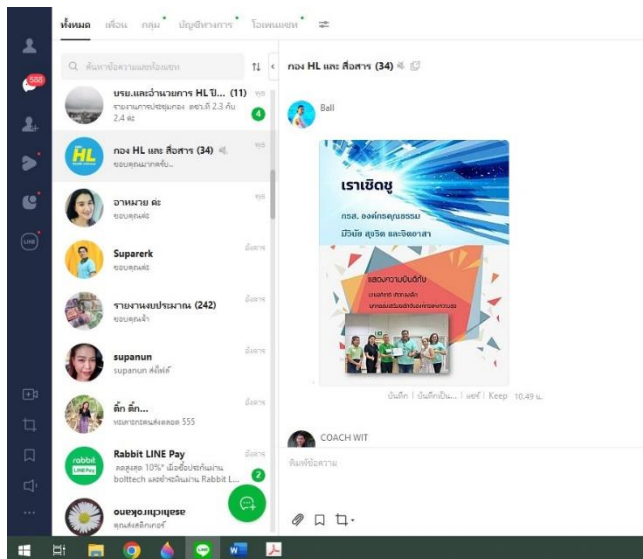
588

ทั้งหมด เพื่อน กลุ่ม บัญชีทางการ โอเพนแชท

ค้นหาชื่อความและโอเพนแชท

บรย.และอำนวยการ HL ปี... (11)
รายงานการประชุมกอง ครบ.ที่ 2.3 กับ 2.4 ค่ะ
4

กอง HL และ สื่อสาร (34)
ขอบคุณมากครับ...

อาหมาย ค่ะ
ขอบคุณค่ะ

Suparerk
ขอบคุณค่ะ
อังคาร

รายงานงบประมาณ (242)
ขอบคุณจ้า
อังคาร

supanun
supanun ส่งไฟล์
อังคาร

ติ๊ก ติ๊ก...
อังคาร

Rabbit LINE Pay
อังคาร
2

กอง HL และ สื่อสาร (34)

Ball

เราเชิดชู
กรส. องค์กรคุณธรรม
มีวินัย สุจริต และจิตอาสา

บันทึก | บันทึกเป็น... | แชร์ | Keep 10.49 น.

COACH WIT

ส่งข้อความ